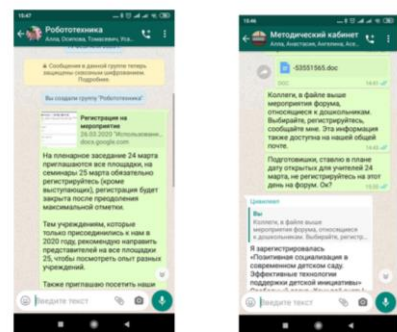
15:47

Робототехника
Алла, Осипова, Томилович, Ка...

Сообщения в данной группе теперь защищены сквозным шифрованием. Подробнее.

Вы создали группу "Робототехника"

Регистрация на мероприятие
26.03.2020 "Использование...
docs.google.com

На пленарное заседание 24 марта приглашаются все площадки, на семинары 25 марта обязательно регистрируйтесь (кроме выступающих), регистрация будет закрыта после преодоления максимальной отметки.

Тем учреждениям, которые только присоединились к нам в 2020 году, рекомендую направить представителей на все площадки 25, чтобы посмотреть опыт разных учреждений.

Также приглашаю посетить наши

Введите текст

15:46

Методический кабинет
Алла, Анастасия, Ангелина, Ася,...

-53551565.doc

Коллеги, в файле выше мероприятия форума, относящиеся к дошкольникам. Выбирайте, регистрируйтесь, сообщайте мне. Эта информация также доступна на нашей общей почте.

Подготовишки, ставлю в плане дату открытых для учителей 24 марта, не регистрируйтесь на этот день на форум. Ок?

Цитировать
Вы
Коллеги, в файле выше мероприятия форума, относящиеся к дошкольникам. Выбирайте, регистрир...

Я зарегистрировалась «Позитивная социализация в современном детском саду. Эффективные технологии поддержки детской инициативы»

Введите текст